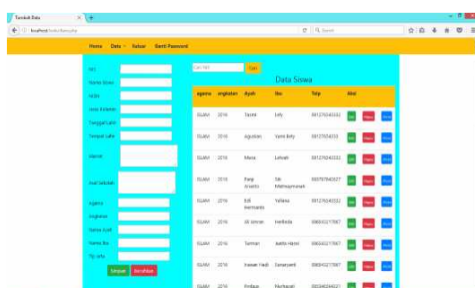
Tambah Data
localhost/index/data.php
Home Data Keluar Ganti Password
NIS
Nama Siswa
Kelas
Jenis Kelamin
Tanggal Lahir
Tempat Lahir
Alamat
Asal Sekolah
Agama
Angkatan
Nama Ayah
Nama Ibu
No. telp
Simpan Batal
Cari NIS Cari
Data Siswa

| agama | angkatan | Ayah | Ibu | Telp | Aksi |
|---|---|---|---|---|---|
| ISLAM | 2016 | Taufik | Edy | 081270054555 | |
| ISLAM | 2016 | Agustian | Yanni Betty | 081270054555 | |
| ISLAM | 2016 | Marza | Lelawati | 081270054555 | |
| ISLAM | 2016 | Ranji Irianto | Siti Mahmayranah | 085767942927 | |
| ISLAM | 2016 | Edi Kurniawan | Yuliana | 081270054555 | |
| ISLAM | 2016 | Jili Yoman | Herlinda | 089634217087 | |
| ISLAM | 2016 | Tarmizi | Juditha Hasni | 089634217087 | |
| ISLAM | 2016 | Hasan Yadi | Sunaryanti | 089634217087 | |
| ISLAM | 2016 | Prokum | Pertiwati | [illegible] | |